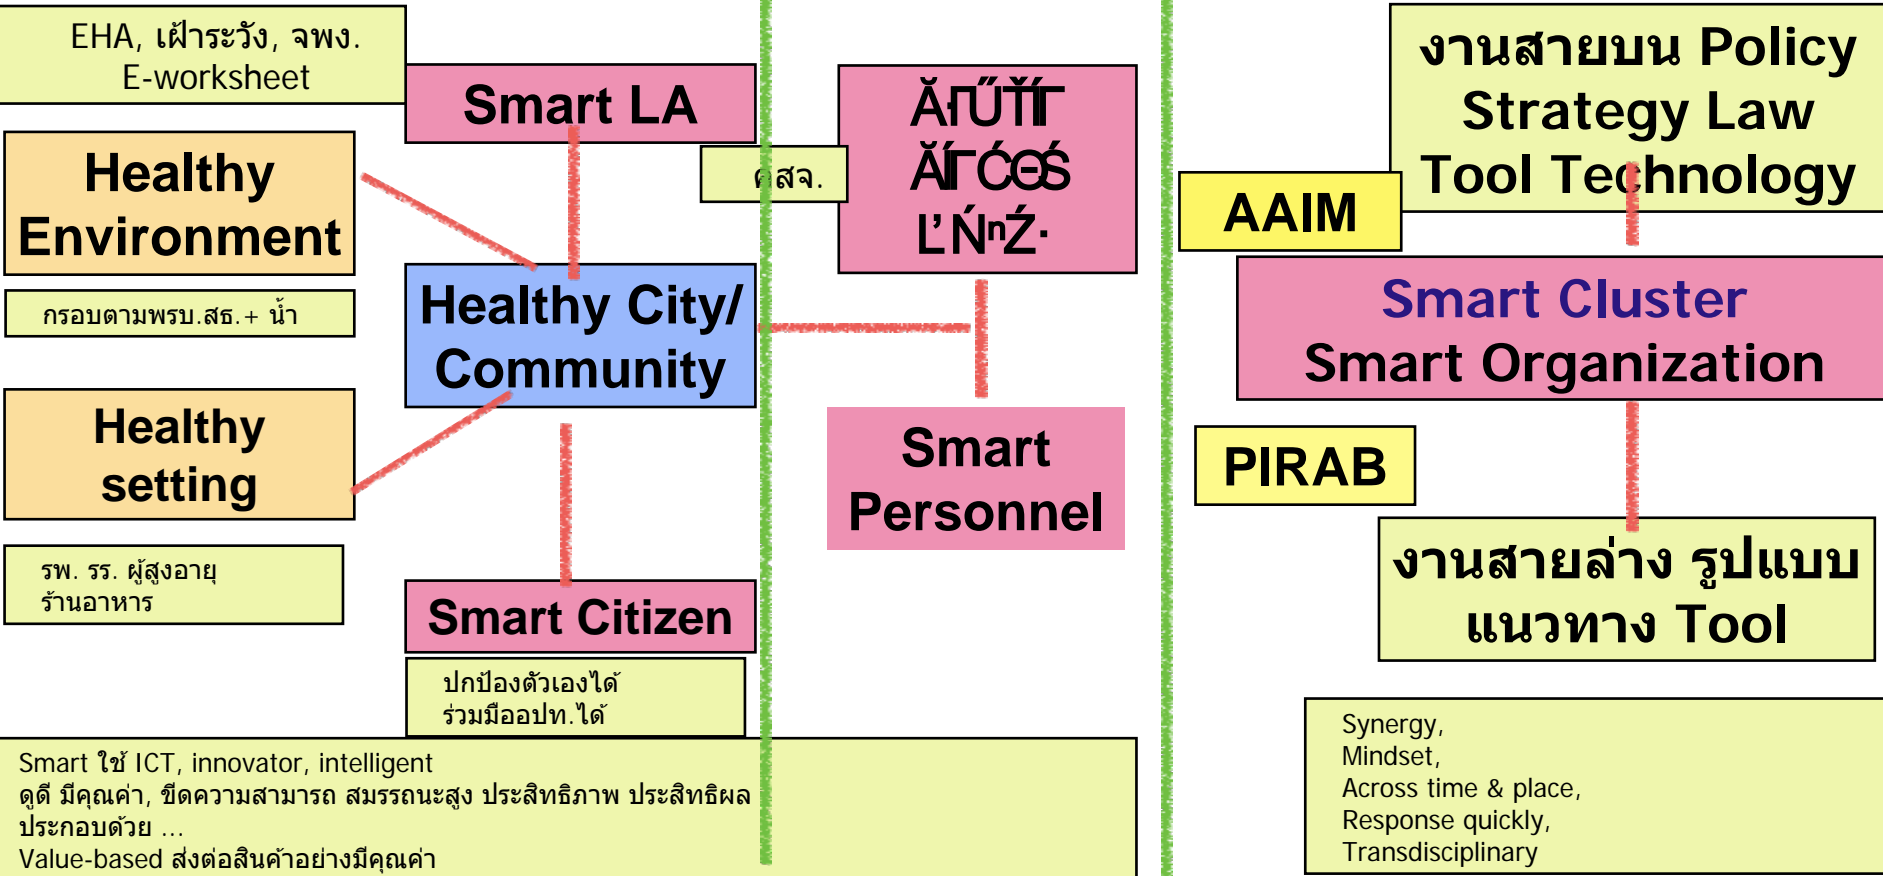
EHA, เฝ้าระวัง, จพง.
E-worksheet

Smart LA

Healthy Environment

กรอบตามพรบ.สธ.+ น้ำ

Healthy City/ Community

Healthy setting

รพ. รร. ผู้สูงอายุ
ร้านอาหาร

Smart Citizen

ปกป้องตัวเองได้
ร่วมมืออปท.ได้

คสจ.

ĂŧŰŤŕ
ĂŕĆŒś
ĽŃⁿŹ·

Smart Personnel

งานสายบน Policy Strategy Law Tool Technology

AAIM

Smart Cluster
Smart Organization

PIRAB

งานสายล่าง รูปแบบ แนวทาง Tool

Smart ใช้ ICT, innovator, intelligent
ดูดี มีคุณค่า, ขีดความสามารถ สมรรถนะสูง ประสิทธิภาพ ประสิทธิผล
ประกอบด้วย ...
Value-based ส่งต่อสินค้าอย่างมีคุณค่า

Synergy,
Mindset,
Across time & place,
Response quickly,
Transdisciplinary